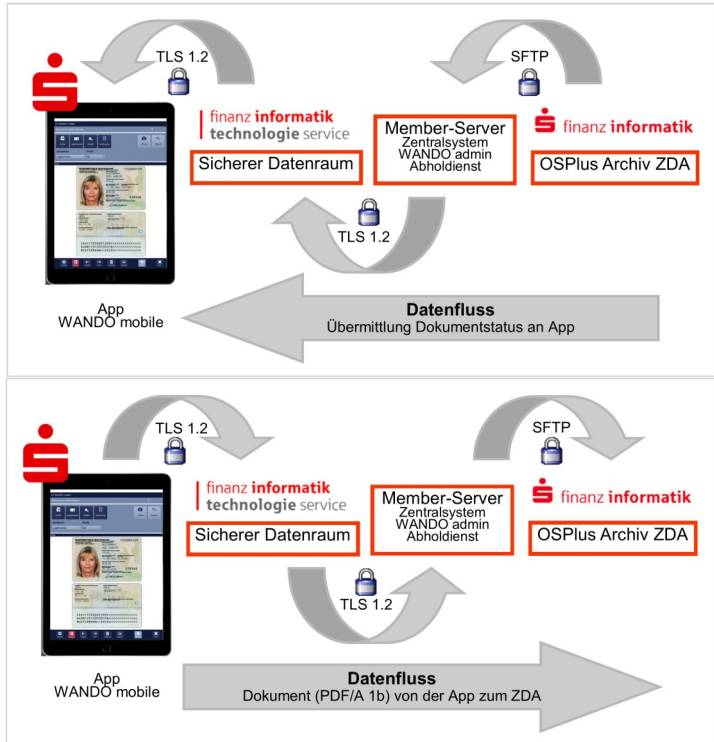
TLS 1.2

SFTP

finanz informatik technologie service

Sicherer Datenraum

Member-Server
Zentralsystem
WANDO admin
Abholdienst

finanz informatik

OSPlus Archiv ZDA

TLS 1.2

App
WANDO mobile

Datenfluss
Übermittlung Dokumentstatus an App

TLS 1.2

SFTP

finanz informatik technologie service

Sicherer Datenraum

Member-Server
Zentralsystem
WANDO admin
Abholdienst

finanz informatik

OSPlus Archiv ZDA

TLS 1.2

App
WANDO mobile

Datenfluss
Dokument (PDF/A 1b) von der App zum ZDA